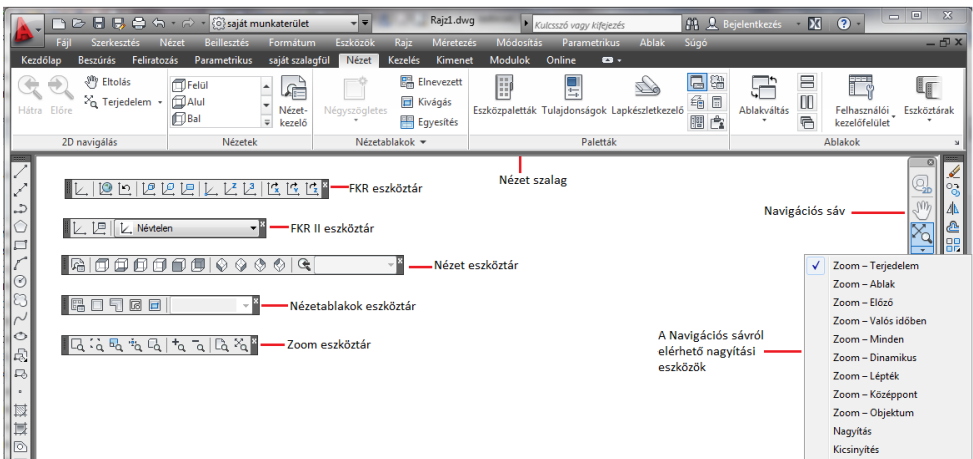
saját munkaterület
Rajz1.dwg
Kulcsszó vagy kifejezés
Bejelentkezés

Fájl Szerkesztés Nézet Beillesztés Formátum Eszközök Rajz Méretezés Módosítás Parametrikus Ablak Súgó

Kezdőlap Beszúrás Feliratozás Parametrikus saját szalagfül Nézet Kezelés Kimenet Modulok Online

Hátra Előre Eltolás Terjedelem
2D navigálás

Felül
Alul
Bal
Nézetkezelő
Nézetek

Négyszögletes
Elnevezett
Kivágás
Egyesítés
Nézetablakok

Eszközpaletták Tulajdonságok Lapkészletkezelő
Paletták

Ablakváltás
Felhasználói kezelőfelület
Eszköztárak
Ablakok

Nézet szalag

FKR eszköztár

Névtelen
FKR II eszköztár

Nézet eszköztár

Nézetablakok eszköztár

Zoom eszköztár

Navigációs sáv

A Navigációs sávról elérhető nagyítási eszközök

Zoom – Terjedelem
Zoom – Ablak
Zoom – Előző
Zoom – Valós időben
Zoom – Minden
Zoom – Dinamikus
Zoom – Lépték
Zoom – Középpont
Zoom – Objektum
Nagyítás
Kicsinyítés